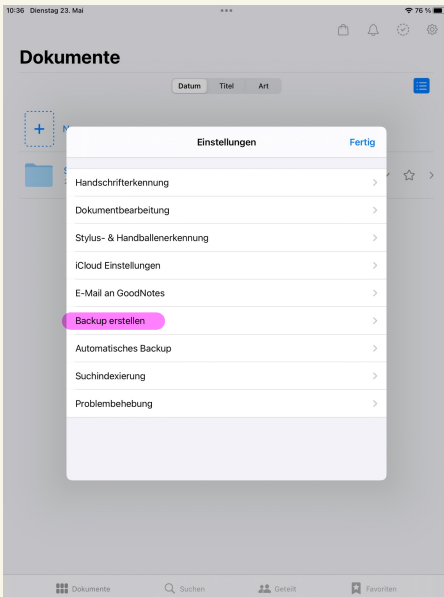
10:36 Dienstag 23. Mai

76 %

Dokumente

Datum Titel Art

Einstellungen

Fertig

Handschrifterkennung

Dokumentbearbeitung

Stylus- & Handballenerkennung

iCloud Einstellungen

E-Mail an GoodNotes

Backup erstellen

Automatisches Backup

Suchindexierung

Problembehebung

Dokumente Suchen Geteilt Favoriten